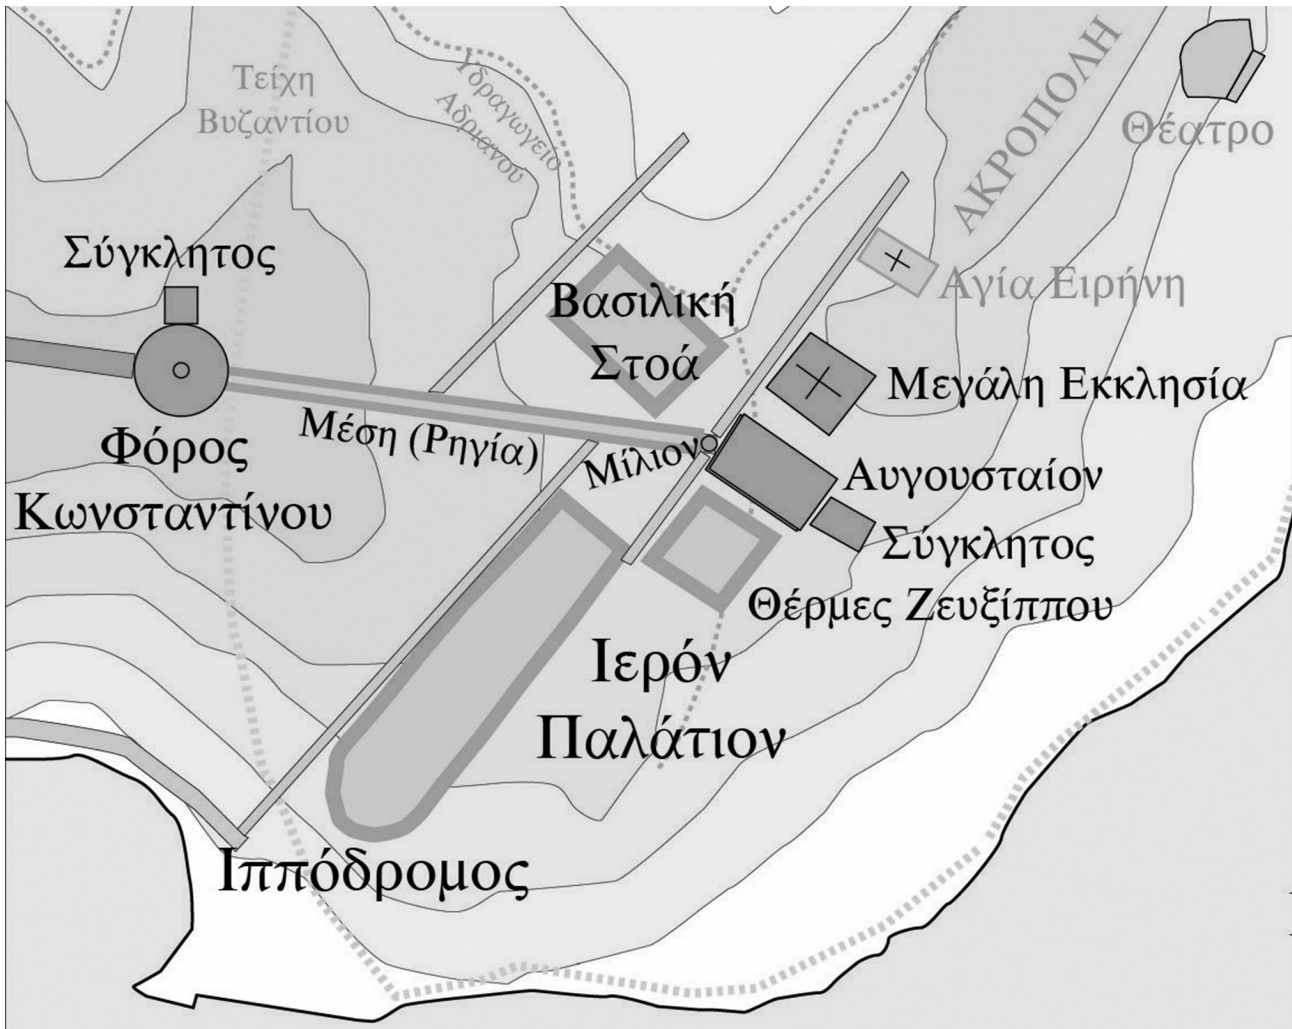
Τείχη Βυζαντίου

Υδραγωγείο Αδριανού

ΑΚΡΟΠΟΛΗ

Θέατρο

Σύγκλητος

Βασιλική Στοά

Αγία Ειρήνη

Μεγάλη Εκκλησία

Φόρος Κωνσταντίνου

Μέση (Ρηγία)

Μίλιον

Αυγουσταίον

Σύγκλητος

Θέρμες Ζευξίππου

Ιερόν Παλάτιον

Ιππόδρομος